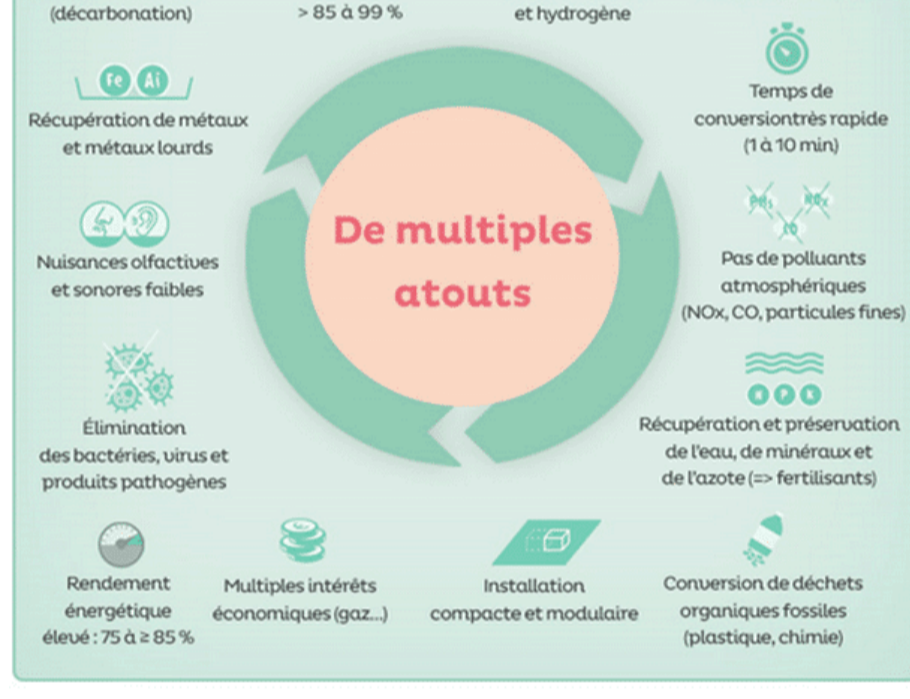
(décarbonation)

> 85 à 99 %

et hydrogène

Fe Al

Récupération de métaux et métaux lourds

Temps de conversiontrès rapide (1 à 10 min)

De multiples atouts

Nuisances olfactives et sonores faibles

Pas de polluants atmosphériques (NOx, CO, particules fines)

Élimination des bactéries, virus et produits pathogènes

Récupération et préservation de l'eau, de minéraux et de l'azote (=> fertilisants)

Rendement énergétique élevé : 75 à ≥ 85 %

Multiples intérêts économiques (gaz...)

Installation compacte et modulaire

Conversion de déchets organiques fossiles (plastique, chimie)